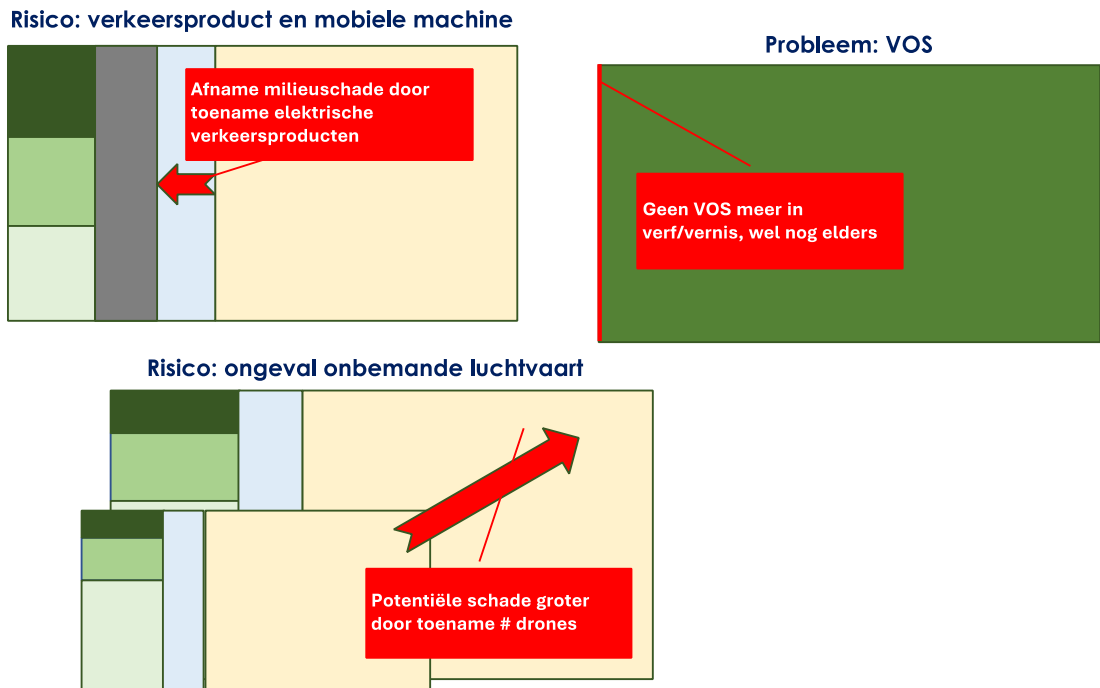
Risico: verkeersproduct en mobiele machine

Afname milieuschade door toename elektrische verkeersproducten

Probleem: VOS

Geen VOS meer in verf/vernis, wel nog elders

Risico: ongeval onbemande luchtvaart

Potentiële schade groter door toename # drones